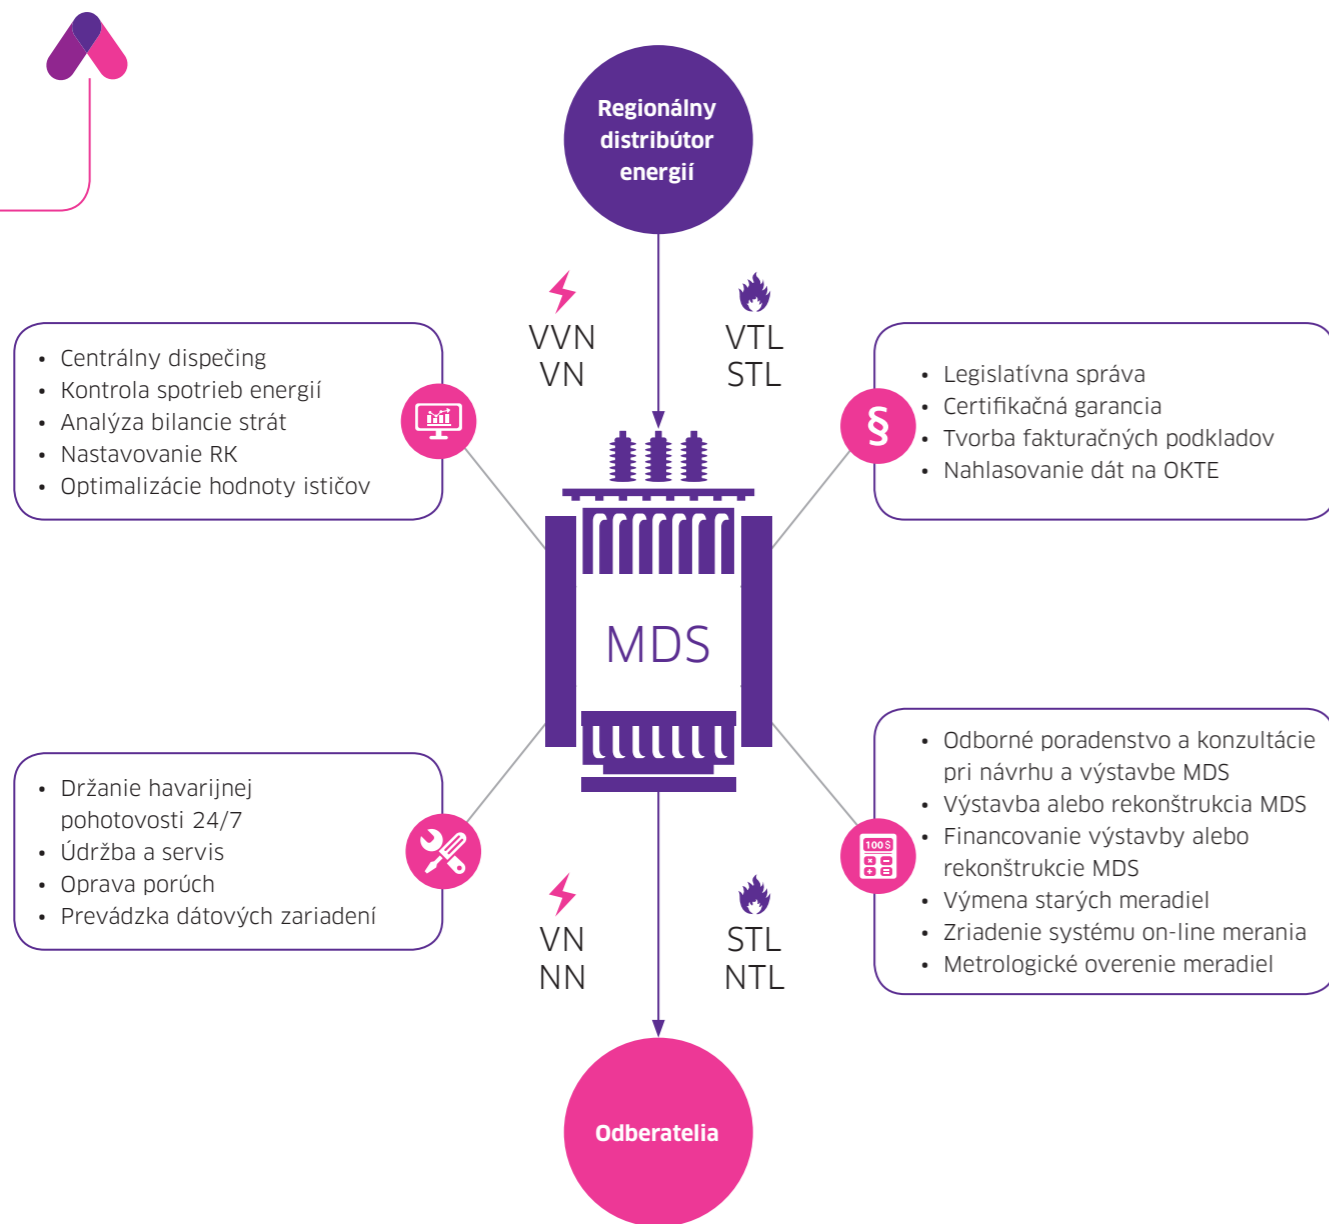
Regionálny distribútor energií

VVN
VN

VTL
STL

- Centrálny dispečing
- Kontrola spotrieb energií
- Analýza bilancie strát
- Nastavovanie RK
- Optimalizácie hodnoty ističov

§

- Legislatívna správa
- Certifikačná garancia
- Tvorba fakturačných podkladov
- Nahlasovanie dát na OKTE

MDS

- Držanie havarijnej pohotovosti 24/7
- Údržba a servis
- Oprava porúch
- Prevádzka dátových zariadení

- Odborné poradenstvo a konzultácie pri návrhu a výstavbe MDS
- Výstavba alebo rekonštrukcia MDS
- Financovanie výstavby alebo rekonštrukcie MDS
- Výmena starých meradiel
- Zriadenie systému on-line merania
- Metrologické overenie meradiel

100 $

VN
NN

STL
NTL

Odberatelia